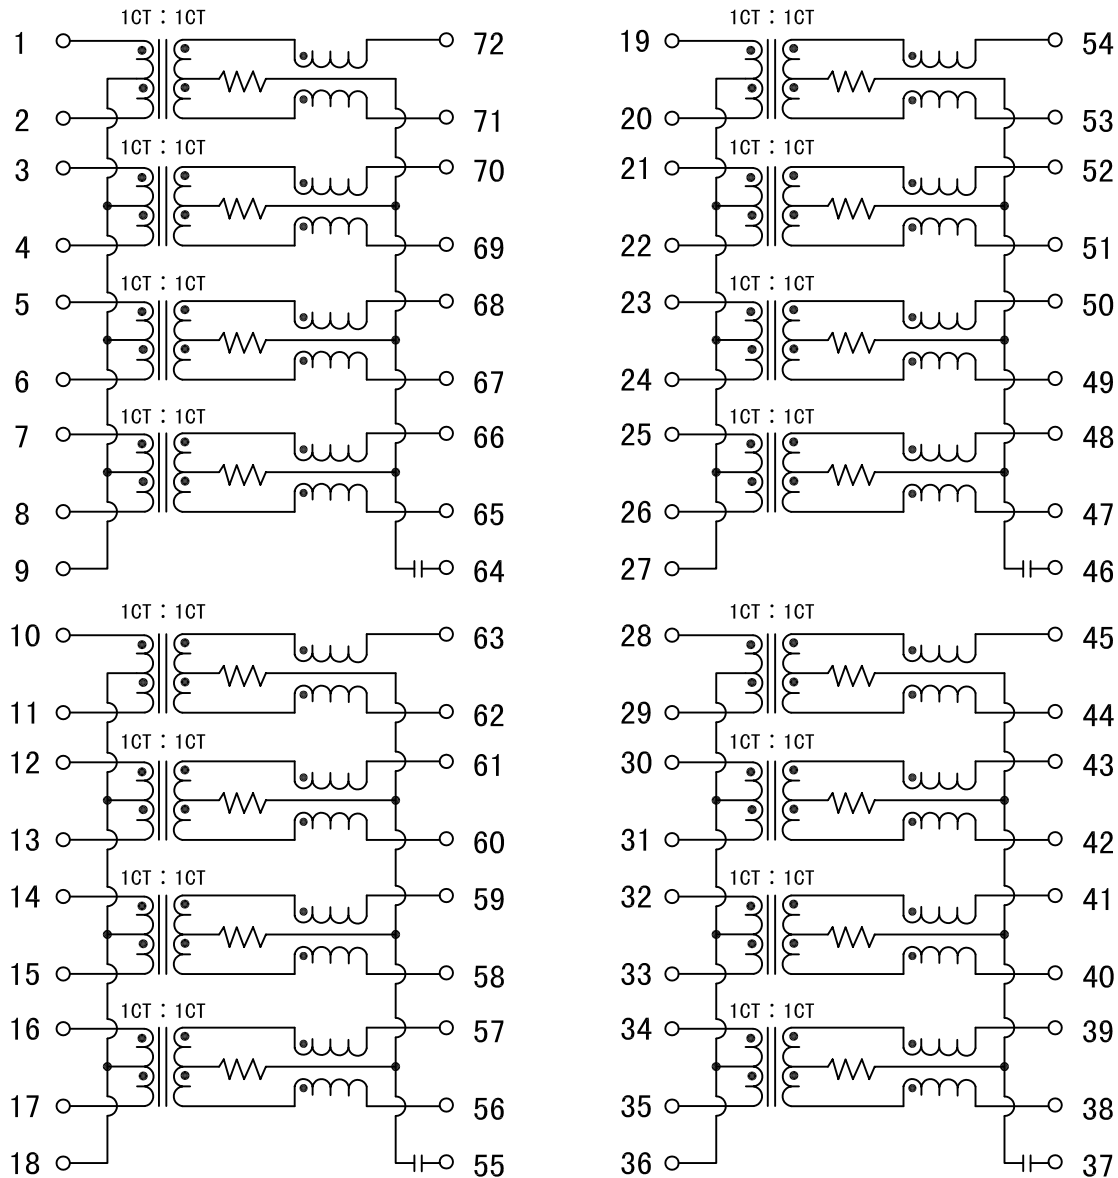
1CT : 1CT
1
2
72
71

1CT : 1CT
3
4
70
69

1CT : 1CT
5
6
68
67

1CT : 1CT
7
8
66
65

9
64

1CT : 1CT
10
11
63
62

1CT : 1CT
12
13
61
60

1CT : 1CT
14
15
59
58

1CT : 1CT
16
17
57
56

18
55

1CT : 1CT
19
20
54
53

1CT : 1CT
21
22
52
51

1CT : 1CT
23
24
50
49

1CT : 1CT
25
26
48
47

27
46

1CT : 1CT
28
29
45
44

1CT : 1CT
30
31
43
42

1CT : 1CT
32
33
41
40

1CT : 1CT
34
35
39
38

36
37